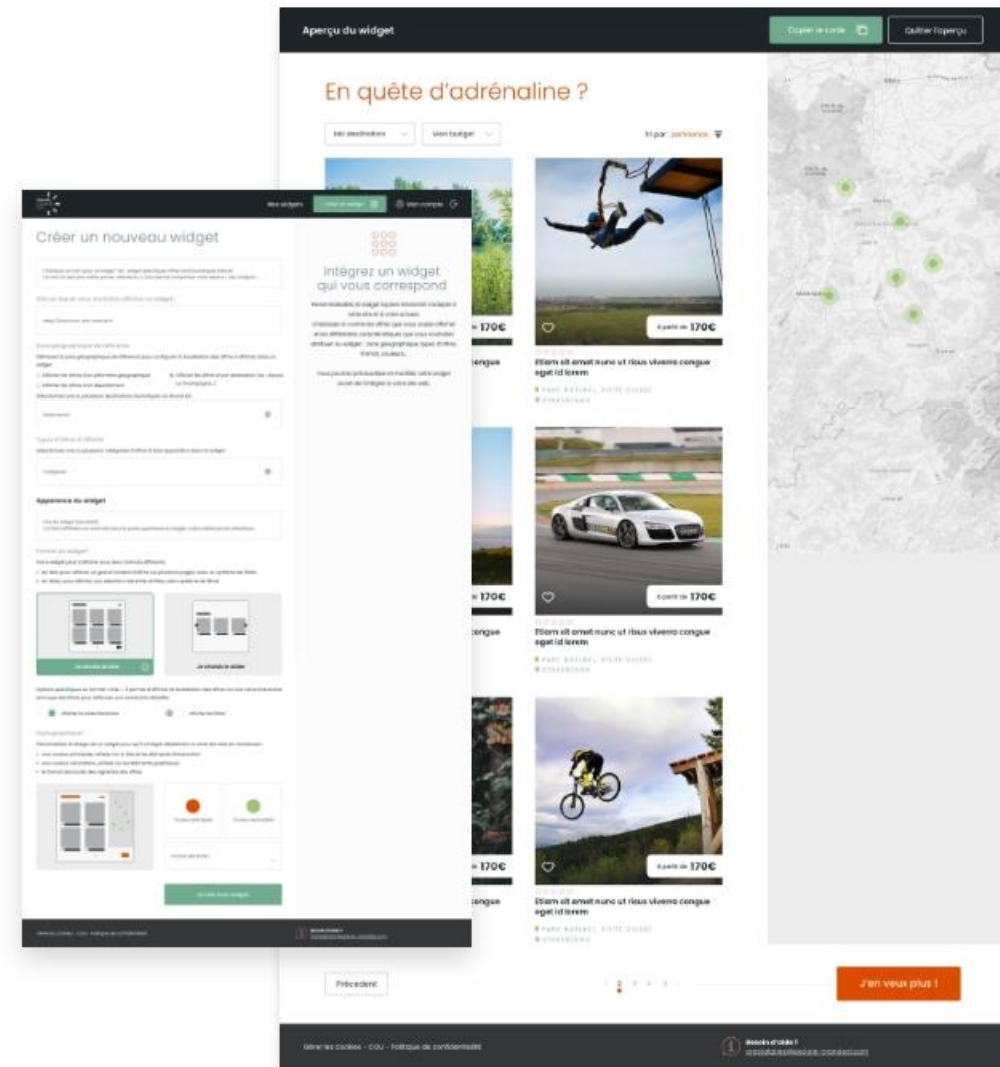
Aperçu du widget

Copier le code

Quitter l'aperçu

En quête d'adrénaline ?

Ma destination

Mon budget

Tri par : pertinence

À partir de 170€

Etiam sit amet nunc ut risus viverra congue eget id lorem

170€

congue

À partir de 170€

Etiam sit amet nunc ut risus viverra congue eget id lorem

170€

congue

À partir de 170€

Etiam sit amet nunc ut risus viverra congue eget id lorem

170€

congue

Précédent

1 2 3 4 5

J'en veux plus !

Gérer les cookies - CGU - Politique de confidentialité

Besoin d'aide ?

Mes widgets

Créer un widget

Mon compte

Créer un nouveau widget

Intégrez un widget qui vous correspond

Apparence du widget

Format du widget

Je choisis la grille

Je choisis le slider

Typographie

Je crée mon widget

Gérer les cookies - CGU - Politique de confidentialité

Besoin d'aide ?